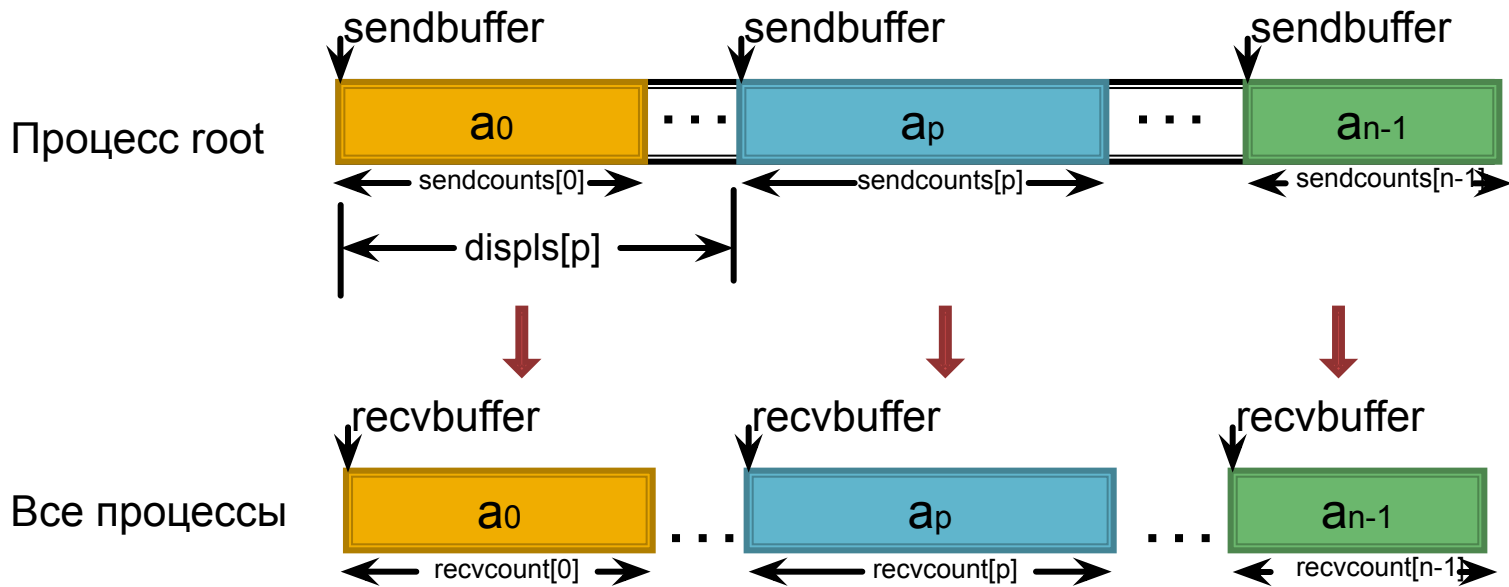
sendbuffer
sendbuffer
sendbuffer

Процесс root

$a_0$ . . . $a_p$ . . . $a_{n-1}$

sendcounts[0]
sendcounts[p]
sendcounts[n-1]

displs[p]

recvbuffer
recvbuffer
recvbuffer

Все процессы

$a_0$ . . . $a_p$ . . . $a_{n-1}$

recvcount[0]
recvcount[p]
recvcount[n-1]